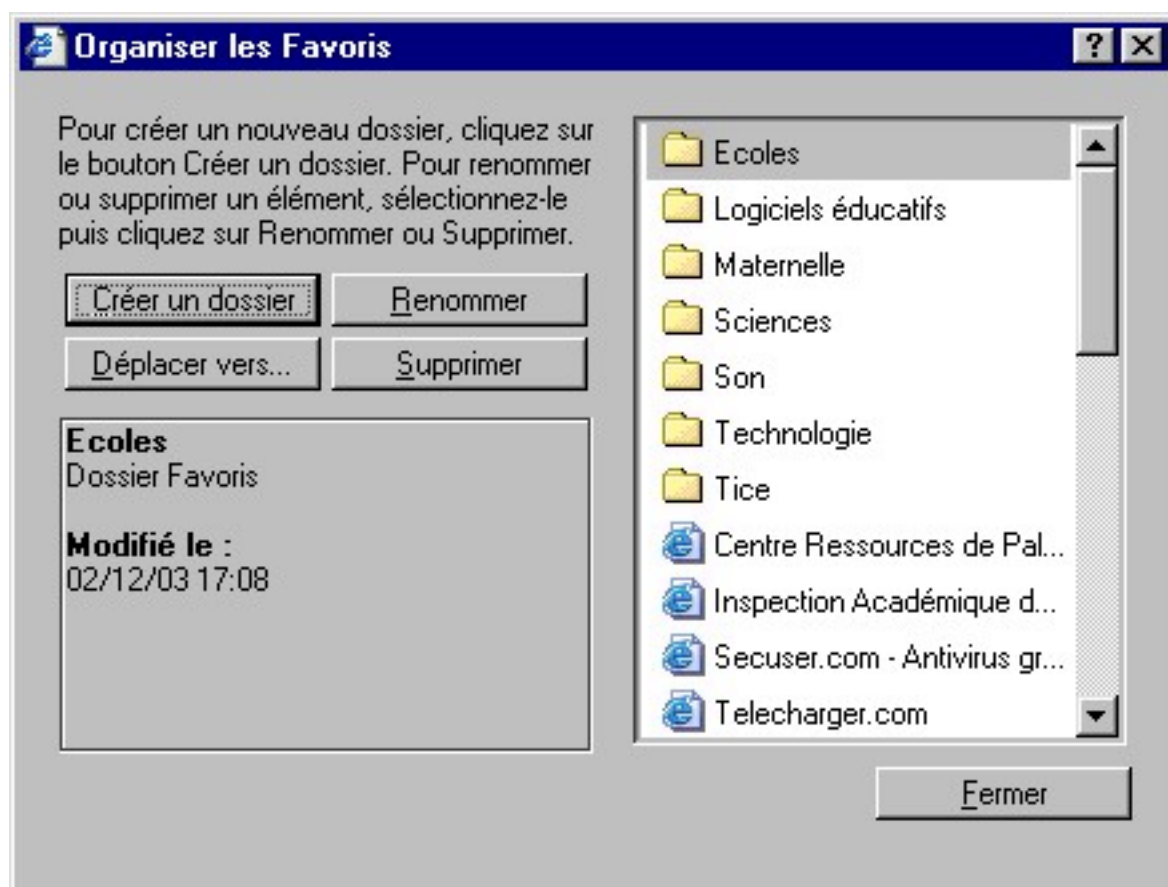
Organiser les Favoris

?

Pour créer un nouveau dossier, cliquez sur le bouton Créer un dossier. Pour renommer ou supprimer un élément, sélectionnez-le puis cliquez sur Renommer ou Supprimer.

Créer un dossier

Renommer

Déplacer vers...

Supprimer

Ecoles
Dossier Favoris

Modifié le :
02/12/03 17:08

Ecoles
Logiciels éducatifs
Maternelle
Sciences
Son
Technologie
Tice
Centre Ressources de Pal...
Inspection Académique d...
Secuser.com - Antivirus gr...
Telecharger.com

Fermer